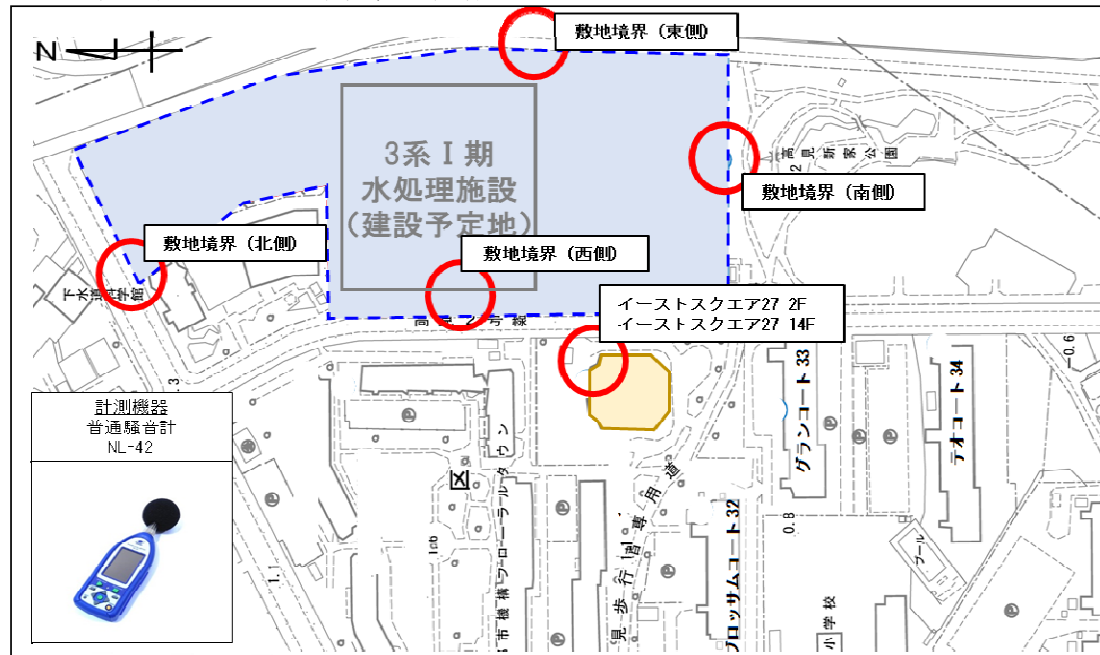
N

敷地境界（東側）

3系Ⅰ期
水処理施設
（建設予定地）

高見新家公園

敷地境界（南側）

敷地境界（北側）

敷地境界（西側）

下水道科学館

イーストスクエア27 2F
イーストスクエア27 14F

高見一号線

グランコート33

テオコート34

計測機器
普通騒音計
NL-42

市横浜プロムナード

歩行者専用道

ブロッサムコート32

小学校

プール

0.6

0.8

1.1

1.3

ウン